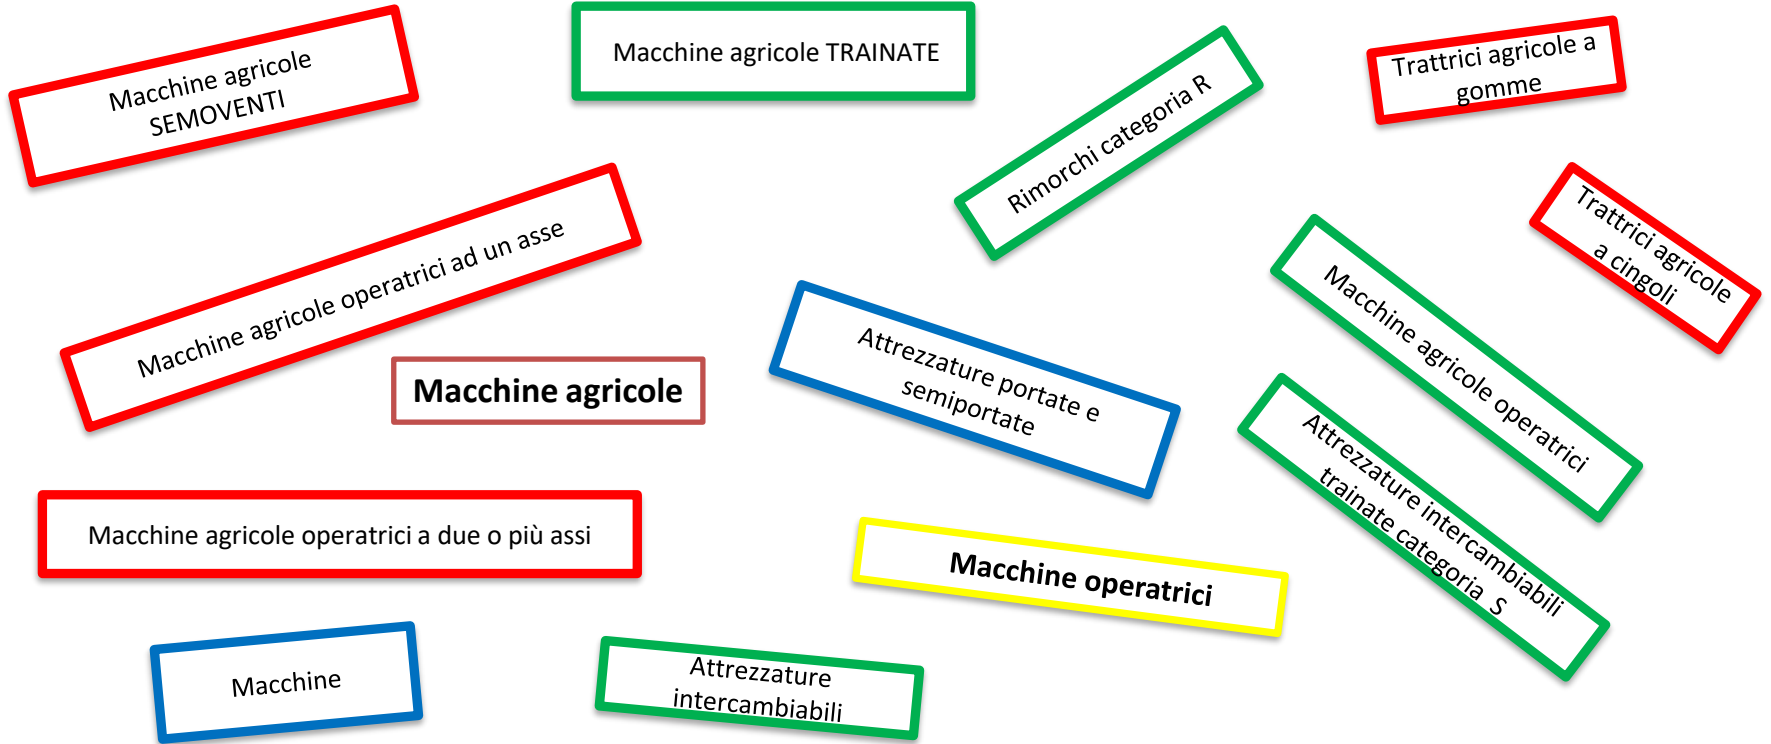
Macchine agricole SEMOVENTI

Macchine agricole TRAINATE

Rimorchi categoria R

Trattrici agricole a gomme

Trattrici agricole a cingoli

Macchine agricole operatrici ad un asse

Macchine agricole

Attrezzature portate e semiportate

Macchine agricole operatrici

Attrezzature intercambiabili trainate categoria S

Macchine agricole operatrici a due o più assi

Macchine operatrici

Macchine

Attrezzature intercambiabili